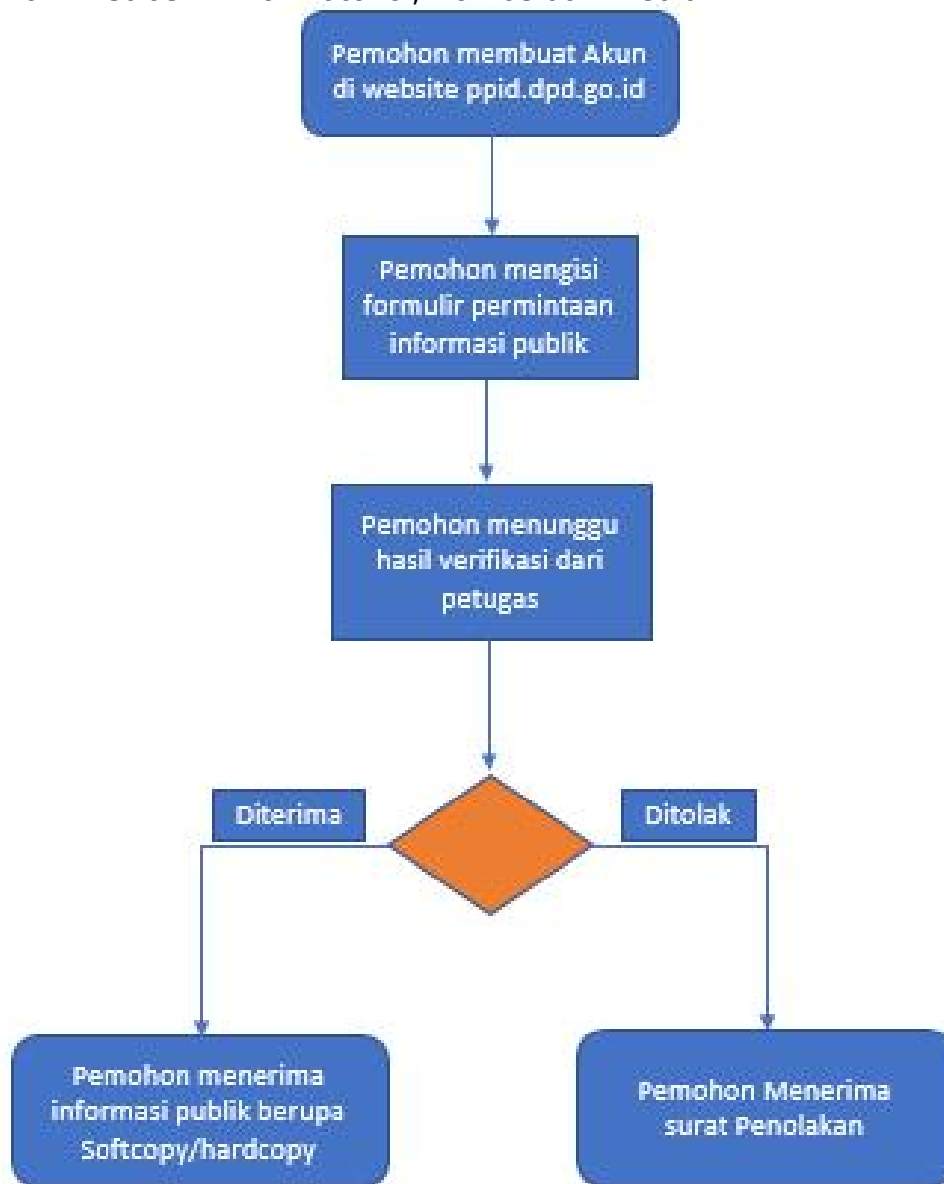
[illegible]

Pemohon membuat Akun di website ppid.dpd.go.id

Pemohon mengisi formulir permintaan informasi publik

Pemohon menunggu hasil verifikasi dari petugas

Diterima

Ditolak

Pemohon menerima informasi publik berupa Softcopy/hardcopy

Pemohon Menerima surat Penolakan